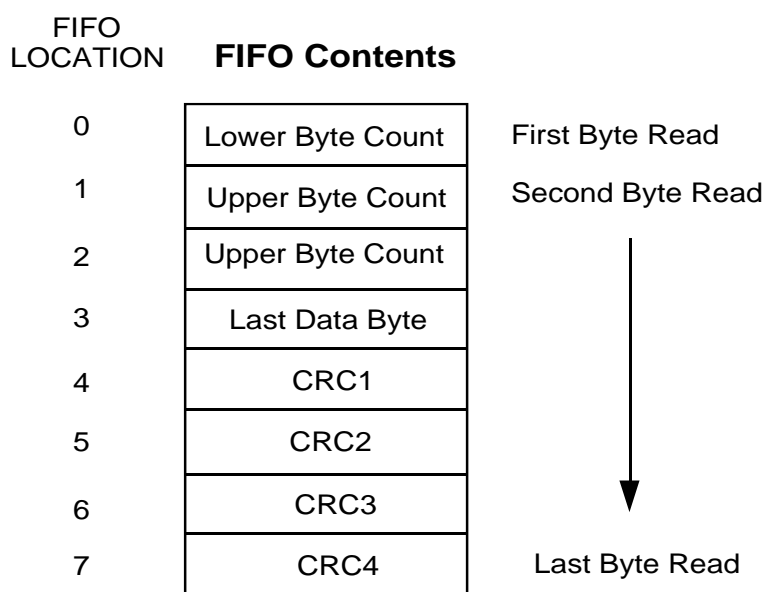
FIFO LOCATION

FIFO Contents

| FIFO LOCATION | FIFO Contents | |
|---|---|---|
| 0 | Lower Byte Count | First Byte Read |
| 1 | Upper Byte Count | Second Byte Read |
| 2 | Upper Byte Count | |
| 3 | Last Data Byte | |
| 4 | CRC1 | |
| 5 | CRC2 | |
| 6 | CRC3 | |
| 7 | CRC4 | Last Byte Read |